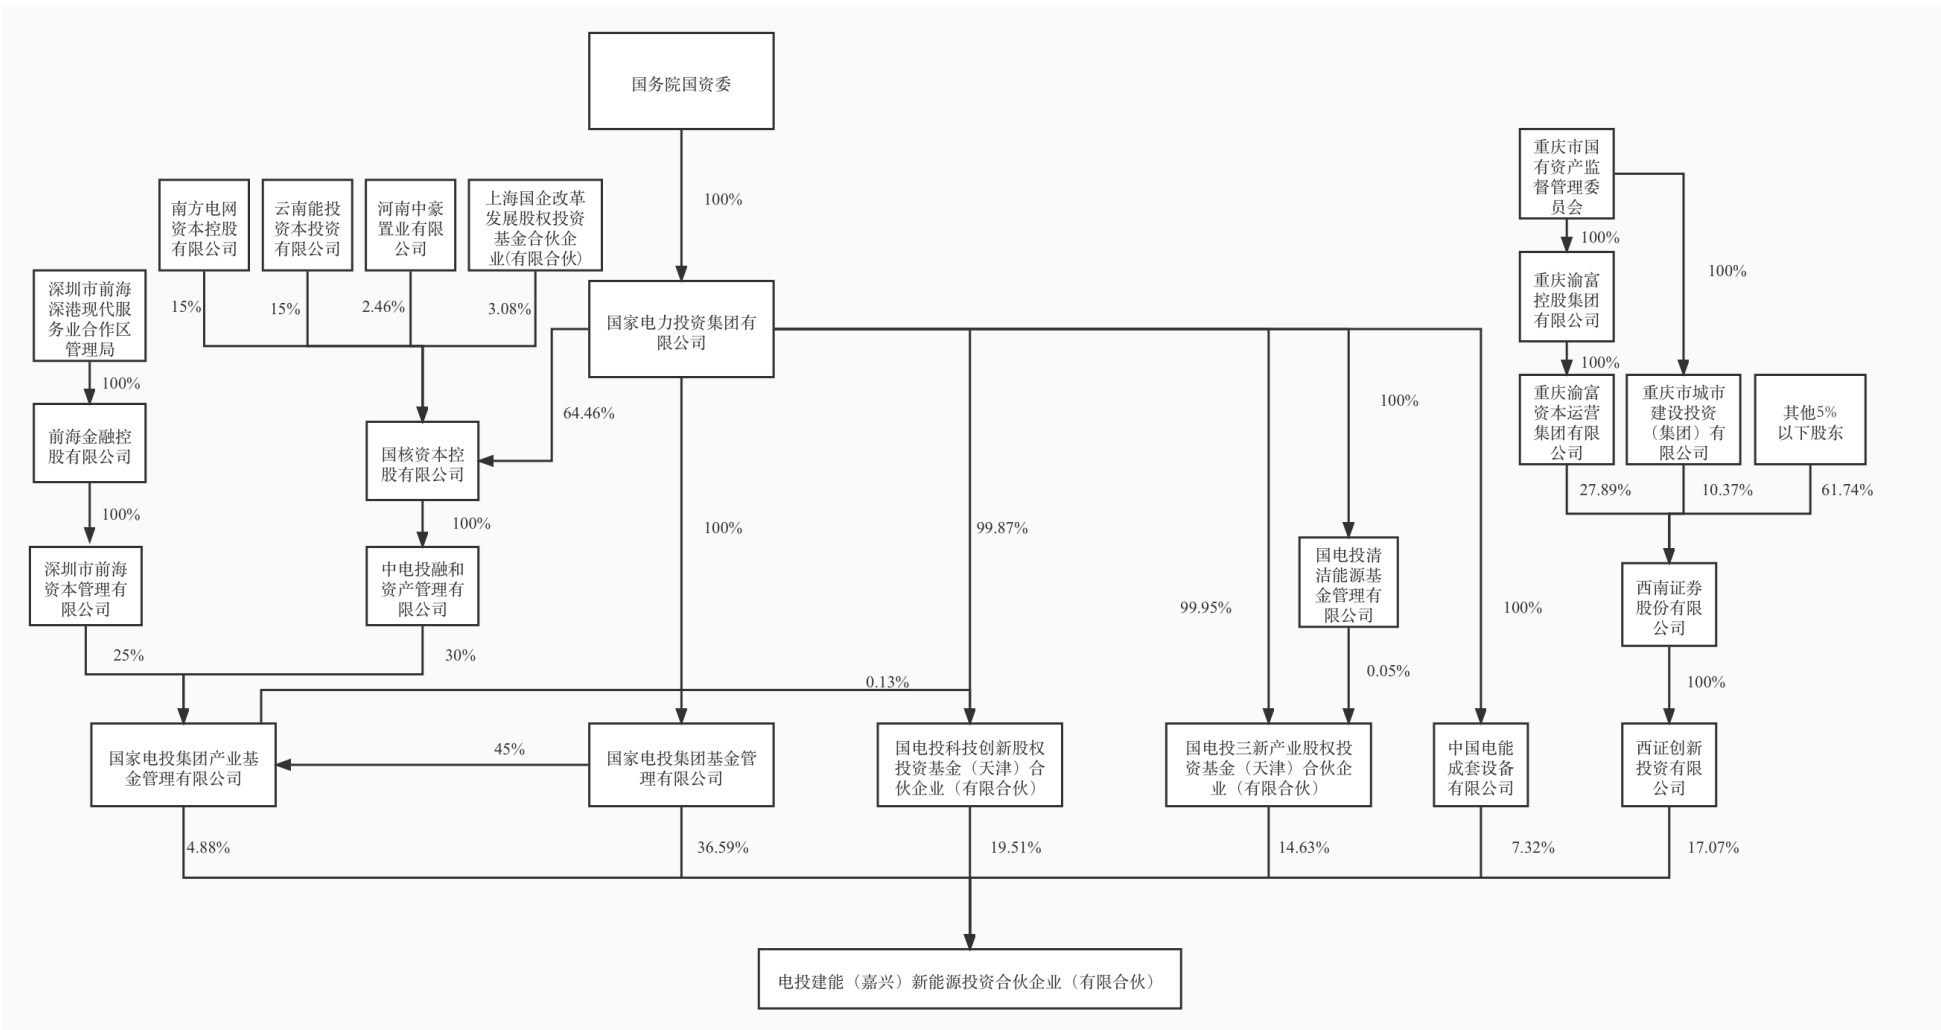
国务院国资委

100%

南方电网资本控股有限公司

云南能投资本投资有限公司

河南中豪置业有限公司

上海国企改革发展股权投资基金合伙企业(有限合伙)

重庆市国有资产监督管理委员会

100%

100%

深圳市前海深港现代服务业合作区管理局

15%

15%

2.46%

3.08%

国家电力投资集团有限公司

重庆渝富控股集团有限公司

100%

100%

前海金融控股有限公司

64.46%

100%

重庆渝富资本运营集团有限公司

重庆市城市建设投资（集团）有限公司

其他5%以下股东

国核资本控股有限公司

100%

27.89%

10.37%

61.74%

100%

100%

99.87%

深圳市前海资本管理有限公司

中电投融和资产管理有限公司

国电投清洁能源基金管理有限公司

西南证券股份有限公司

99.95%

100%

25%

30%

0.05%

0.13%

100%

国家电投集团产业基金管理有限公司

45%

国家电投集团基金管理有限公司

国电投科技创新股权投资基金（天津）合伙企业（有限合伙）

国电投三新产业股权投资基金（天津）合伙企业（有限合伙）

中国电能成套设备有限公司

西证创新投资有限公司

4.88%

36.59%

19.51%

14.63%

7.32%

17.07%

电投建能（嘉兴）新能源投资合伙企业（有限合伙）